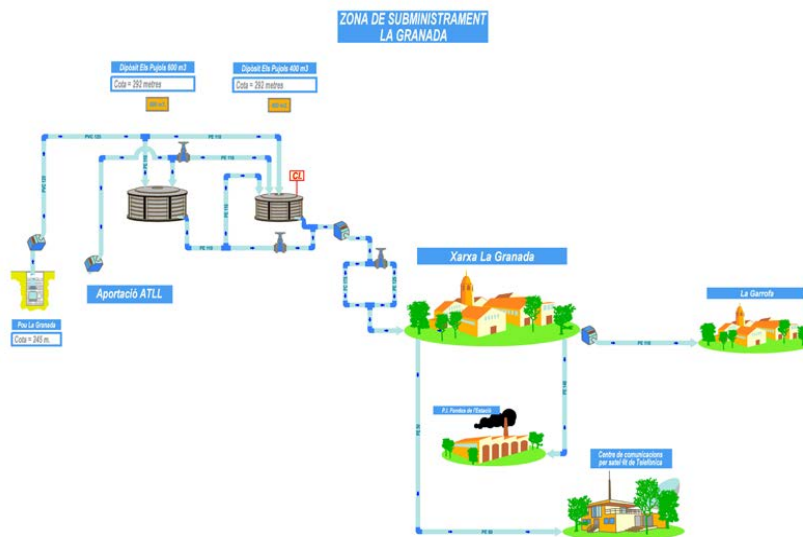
ZONA DE SUBMINISTRAMENT
LA GRANADA

Dipòsit Els Pujols 600 m3
Cota = 292 metres
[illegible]

Dipòsit Els Pujols 400 m3
Cota = 292 metres
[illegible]

PVC 125
PE 110
PVC 125
PE 110
PE 110
PE 110
PE 110
Cl
PE 110

Aportació ATLL

Pou La Granada
Cota = 245 m.

Xarxa La Granada

La Garrofa

PE 110
PE 110
PE 90

P.I. Foradada de l'Estació

Centre de comunicacions per satel·lit de Telefonica

PE 90